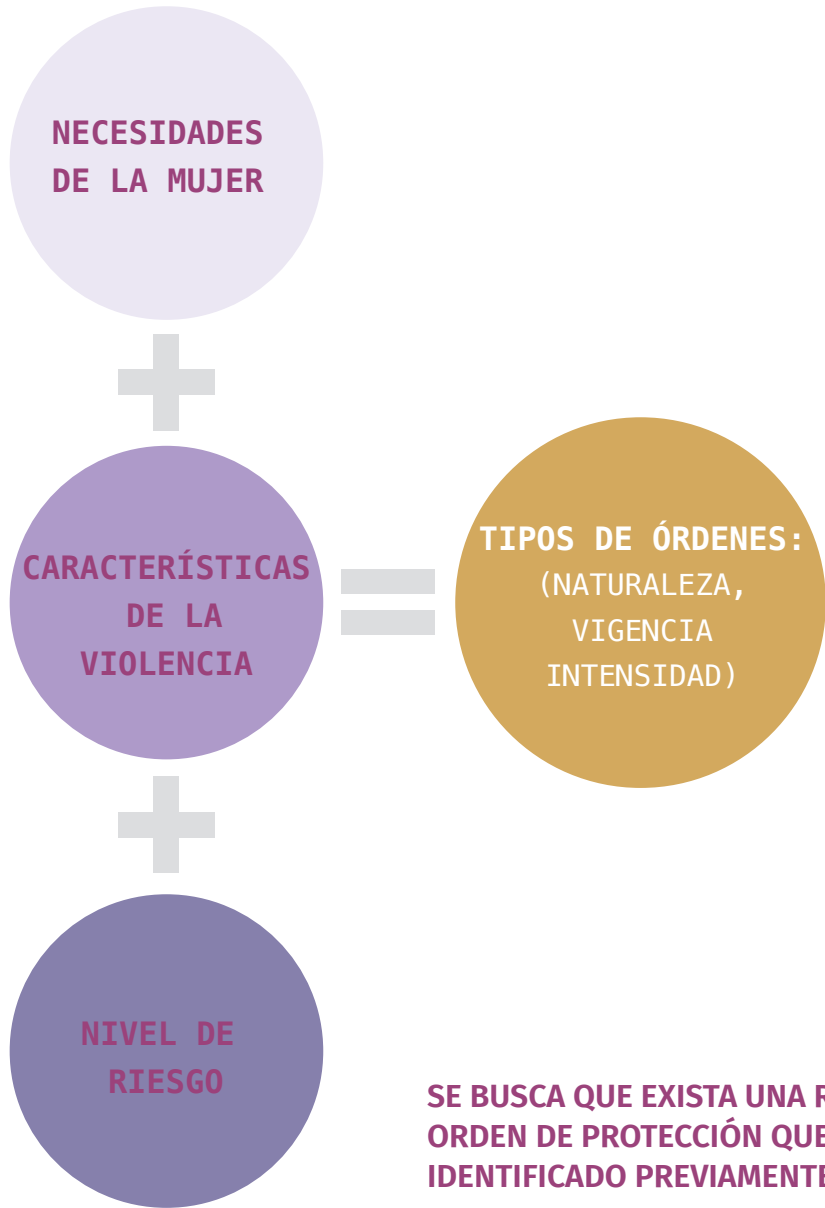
NECESIDADES DE LA MUJER

CARACTERÍSTICAS DE LA VIOLENCIA

TIPOS DE ÓRDENES: (NATURALEZA, VIGENCIA INTENSIDAD)

NIVEL DE RIESGO

SE BUSCA QUE EXISTA UNA R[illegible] ORDEN DE PROTECCIÓN QUE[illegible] IDENTIFICADO PREVIAMENTE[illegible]